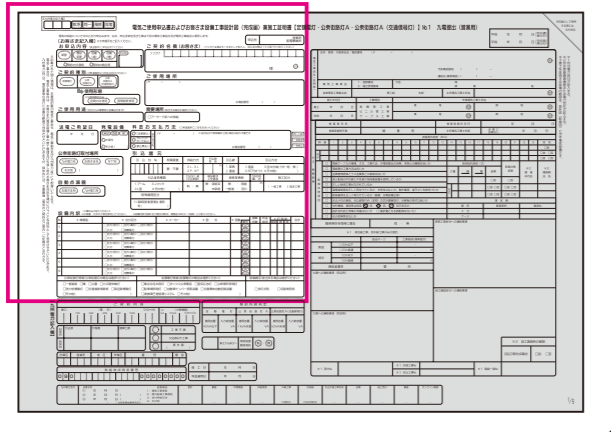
電気ご使用申込書およびお客さま設備工事設計書（兼）連系工事報告書（定額電灯・公衆街路灯A・公衆街路灯A（交通信号灯））No.1　九電提出（提出用）

【お客さま記入欄】

お申込内容

ご依頼の名義

ご使用場所

ご使用開始

送電ご希望日

公衆街路灯の設置場所

設備の内容

設備内訳

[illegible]